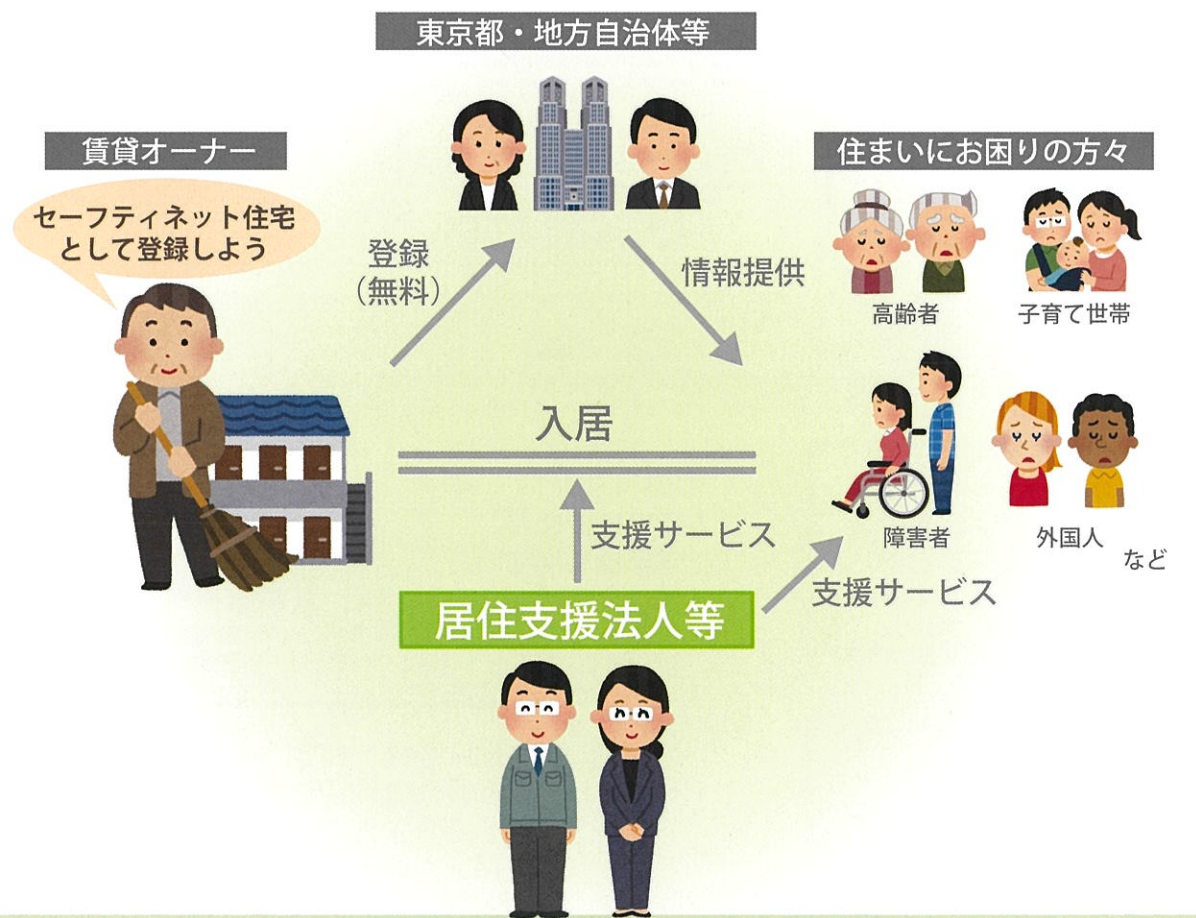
東京都・地方自治体等

賃貸オーナー

セーフティネット住宅として登録しよう

住まいにお困りの方々

登録
（無料）

情報提供

高齢者

子育て世帯

入居

支援サービス

障害者

外国人

など

支援サービス

居住支援法人等